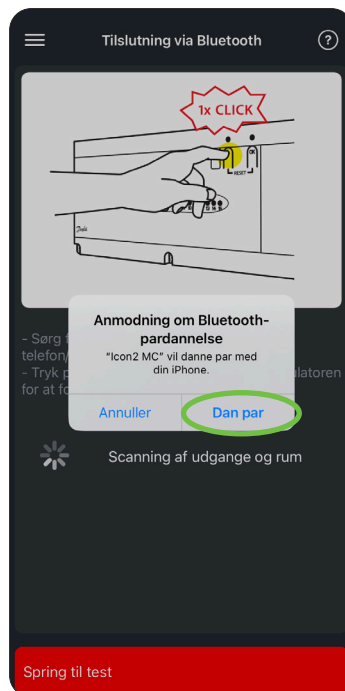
Tilslutning via Bluetooth

?

1x CLICK

RESET

Danfoss

- Sørg f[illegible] telefon/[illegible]
- Tryk p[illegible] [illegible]latoren for at fo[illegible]

Anmodning om Bluetooth-pardannelse

"Icon2 MC" vil danne par med din iPhone.

Annuller

Dan par

Scanning af udgange og rum

Spring til test